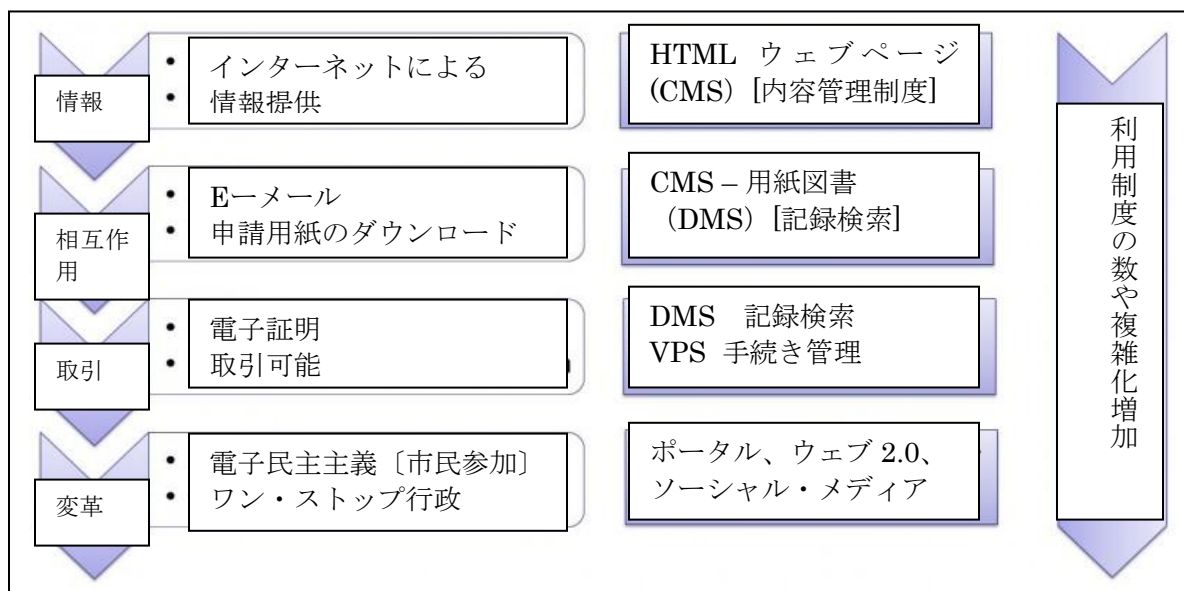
情報

• インターネットによる
• 情報提供

HTML ウェブページ (CMS)［内容管理制度］

相互作用

• Eーメール
• 申請用紙のダウンロード

CMS – 用紙図書（DMS）［記録検索］

取引

• 電子証明
• 取引可能

DMS 記録検索
VPS 手続き管理

変革

• 電子民主主義〔市民参加〕
• ワン・ストップ行政

ポータル、ウェブ 2.0、ソーシャル・メディア

利用制度の数や複雑化増加